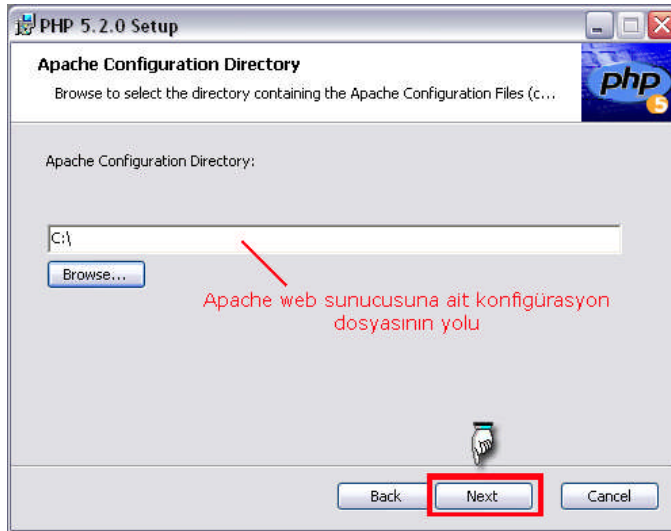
PHP 5.2.0 Setup

Apache Configuration Directory

Browse to select the directory containing the Apache Configuration Files (c...

php

Apache Configuration Directory:

C:\

Browse...

Apache web sunucusuna ait konfigürasyon dosyasının yolu

Back

Next

Cancel